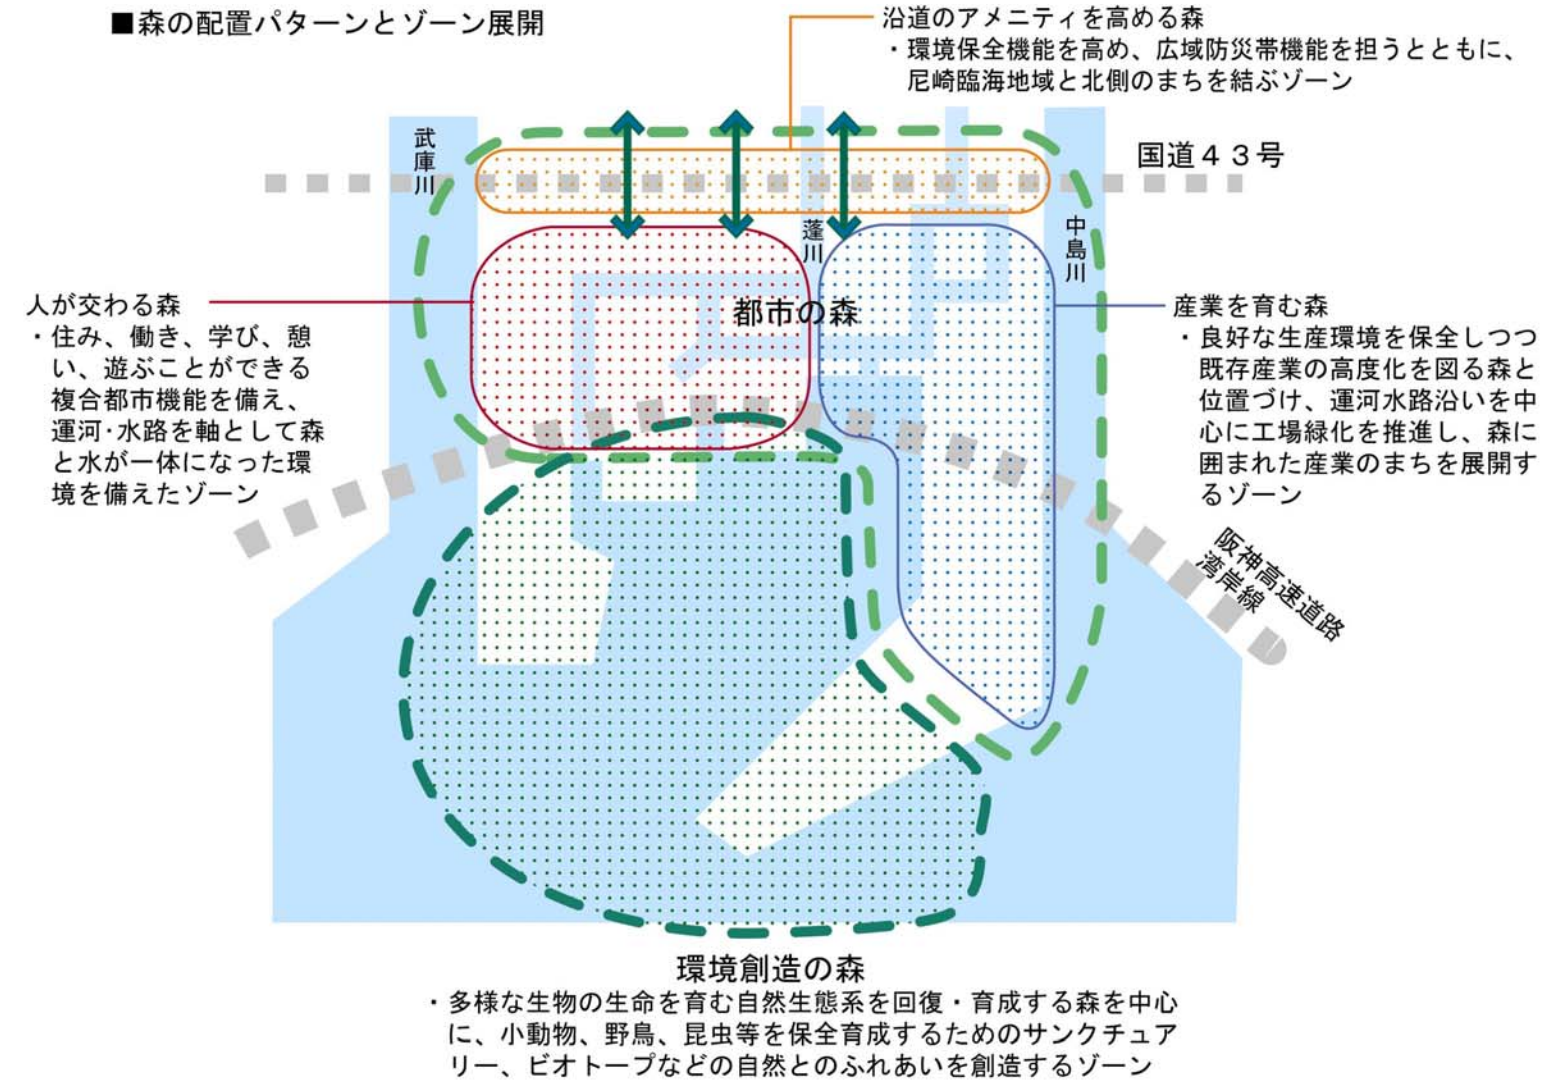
■森の配置パターンとゾーン展開

沿道のアメニティを高める森
・環境保全機能を高め、広域防災帯機能を担うとともに、尼崎臨海地域と北側のまちを結ぶゾーン

武庫川

国道４３号

蓬川

中島川

人が交わる森
・住み、働き、学び、憩い、遊ぶことができる複合都市機能を備え、運河･水路を軸として森と水が一体になった環境を備えたゾーン

都市の森

産業を育む森
・良好な生産環境を保全しつつ既存産業の高度化を図る森と位置づけ、運河水路沿いを中心に工場緑化を推進し、森に囲まれた産業のまちを展開するゾーン

阪神高速道路湾岸線

環境創造の森
・多様な生物の生命を育む自然生態系を回復・育成する森を中心に、小動物、野鳥、昆虫等を保全育成するためのサンクチュアリー、ビオトープなどの自然とのふれあいを創造するゾーン